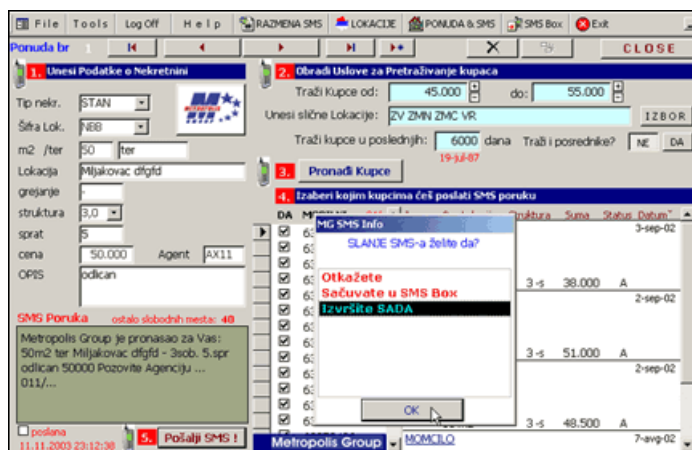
File Tools Log Off Help RAZMENA SMS LOKACIJE PONUDA & SMS SMS Box Exit

Ponuda br

CLOSE

1. Unesi Podatke o Nekretnini

Tip nekr. STAN
Šifra Lok. NBB
m2 /ter 50 ter
Lokacija Miljakovac dfgfd
grejanje -
struktura 3,0
sprat 5
cena 50.000 Agent AX11
OPIS odlican

SMS Poruka ostalo slobodnih mesta: 48

Metropolis Group je pronasao za Vas: 50m2 ter Miljakovac dfgfd - 3sob. 5.spr odlican 50000 Pozovite Agenciju ... 011/...

poslana 11.11.2003 23:12:38

5. Pošalji SMS !

2. Obradi Uslove za Pretraživanje kupaca

Traži Kupce od: 45.000 do: 55.000
Unesi slične Lokacije: ZV ZMN ZMC VR IZBOR
Traži kupce u poslednjih: 6000 dana Traži i posrednike? NE DA
19-jul-87

3. Pronađi Kupce

4. Izaberi kojim kupcima ćeš poslati SMS poruku

DA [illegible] Struktura Suma Status Datum

3-sep-02
3-s 38.000 A
2-sep-02
3-s 51.000 A
2-sep-02
3-s 48.500 A
7-avg-02

MG SMS Info
SLANJE SMS-a želite da?
Otkažete
Sačuvate u SMS Box
Izvršite SADA
OK

Metropolis Group
MOMCILO